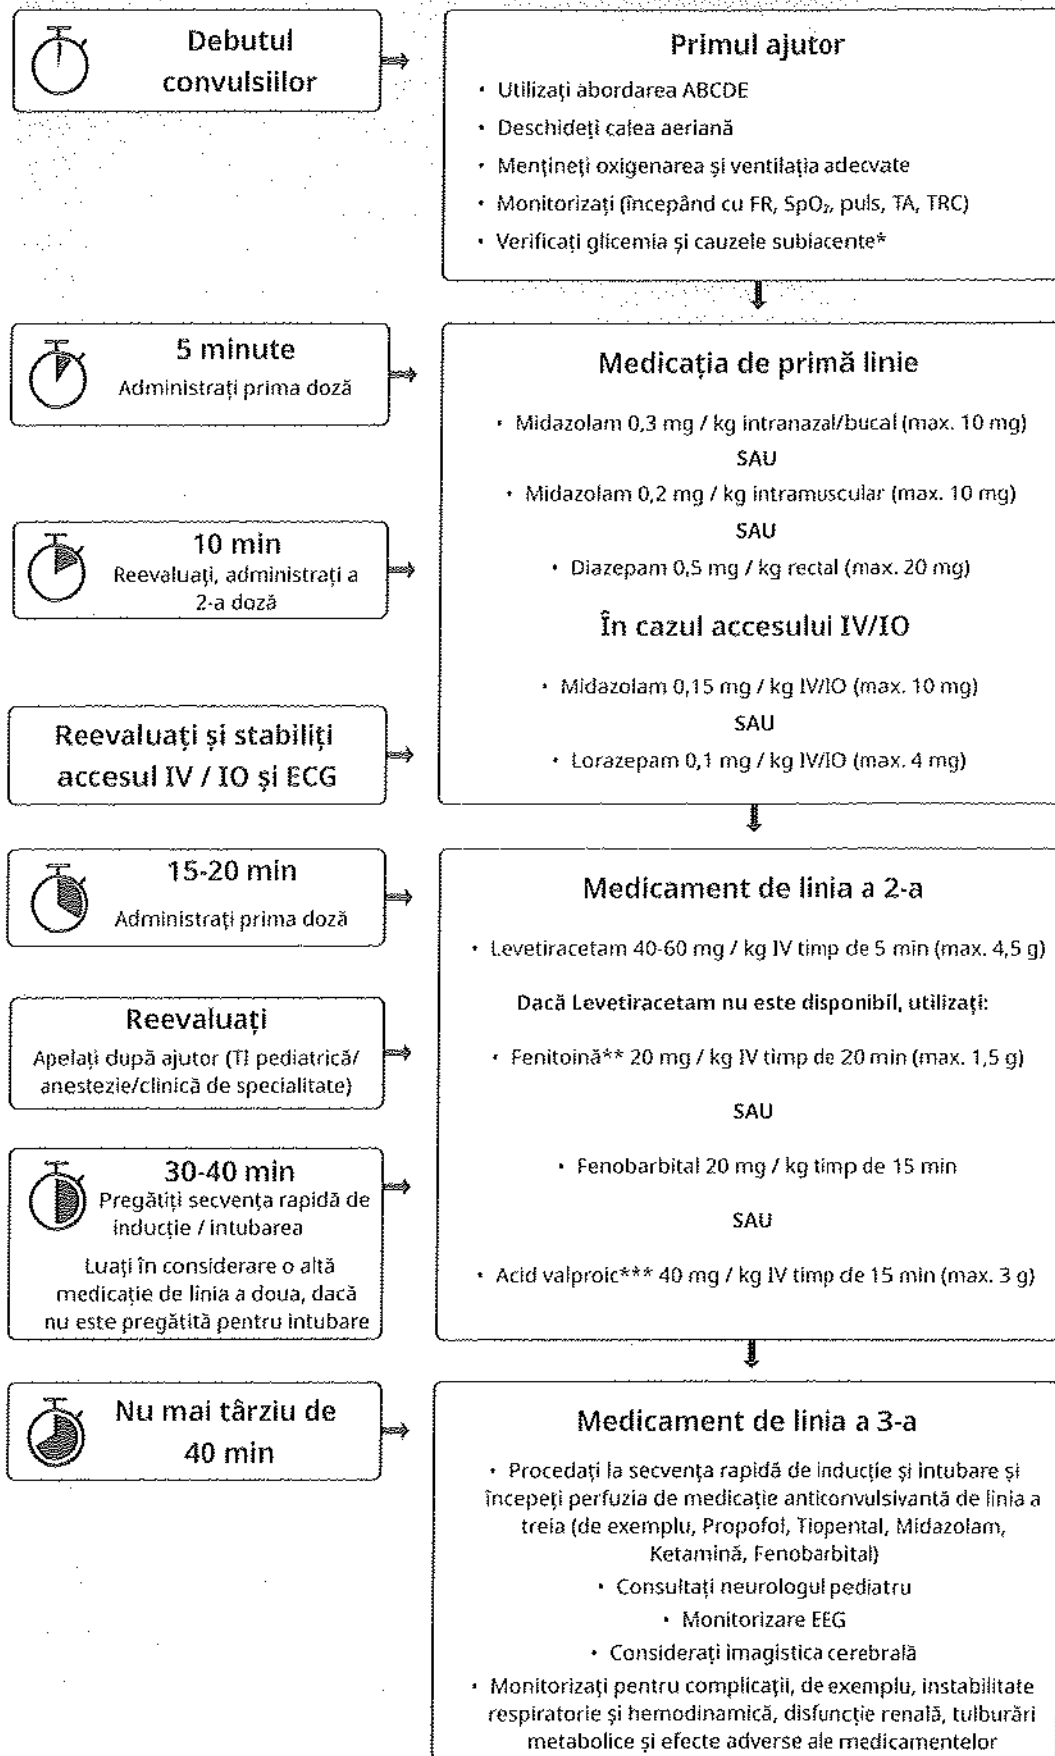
Debutul convulsiilor

Primul ajutor

• Utilizați abordarea ABCDE
• Deschideți calea aeriană
• Mențineți oxigenarea și ventilația adecvate
• Monitorizați (începând cu FR, SpO₂, puls, TA, TRC)
• Verificați glicemia și cauzele subiacente*

5 minute
Administrați prima doză

Medicația de primă linie

• Midazolam 0,3 mg / kg intranazal/bucal (max. 10 mg)
SAU
• Midazolam 0,2 mg / kg intramuscular (max. 10 mg)
SAU
• Diazepam 0,5 mg / kg rectal (max. 20 mg)

10 min
Reevaluați, administrați a 2-a doză

În cazul accesului IV/IO

• Midazolam 0,15 mg / kg IV/IO (max. 10 mg)
SAU
• Lorazepam 0,1 mg / kg IV/IO (max. 4 mg)

Reevaluați și stabiliți accesul IV / IO și ECG

15-20 min
Administrați prima doză

Medicament de linia a 2-a

• Levetiracetam 40-60 mg / kg IV timp de 5 min (max. 4,5 g)

Dacă Levetiracetam nu este disponibil, utilizați:

• Fenitoină** 20 mg / kg IV timp de 20 min (max. 1,5 g)

SAU

• Fenobarbital 20 mg / kg timp de 15 min

SAU

• Acid valproic*** 40 mg / kg IV timp de 15 min (max. 3 g)

Reevaluați
Apelați după ajutor (TI pediatrică/ anestezie/clinică de specialitate)

30-40 min
Pregătiți secvența rapidă de inducție / intubarea
Luați în considerare o altă medicație de linia a doua, dacă nu este pregătită pentru intubare

Nu mai târziu de 40 min

Medicament de linia a 3-a

• Procedați la secvența rapidă de inducție și intubare și începeți perfuzia de medicație anticonvulsivantă de linia a treia (de exemplu, Propofol, Tiopental, Midazolam, Ketamină, Fenobarbital)
• Consultați neurologul pediatru
• Monitorizare EEG
• Considerați imagistica cerebrală
• Monitorizați pentru complicații, de exemplu, instabilitate respiratorie și hemodinamică, disfuncție renală, tulburări metabolice și efecte adverse ale medicamentelor